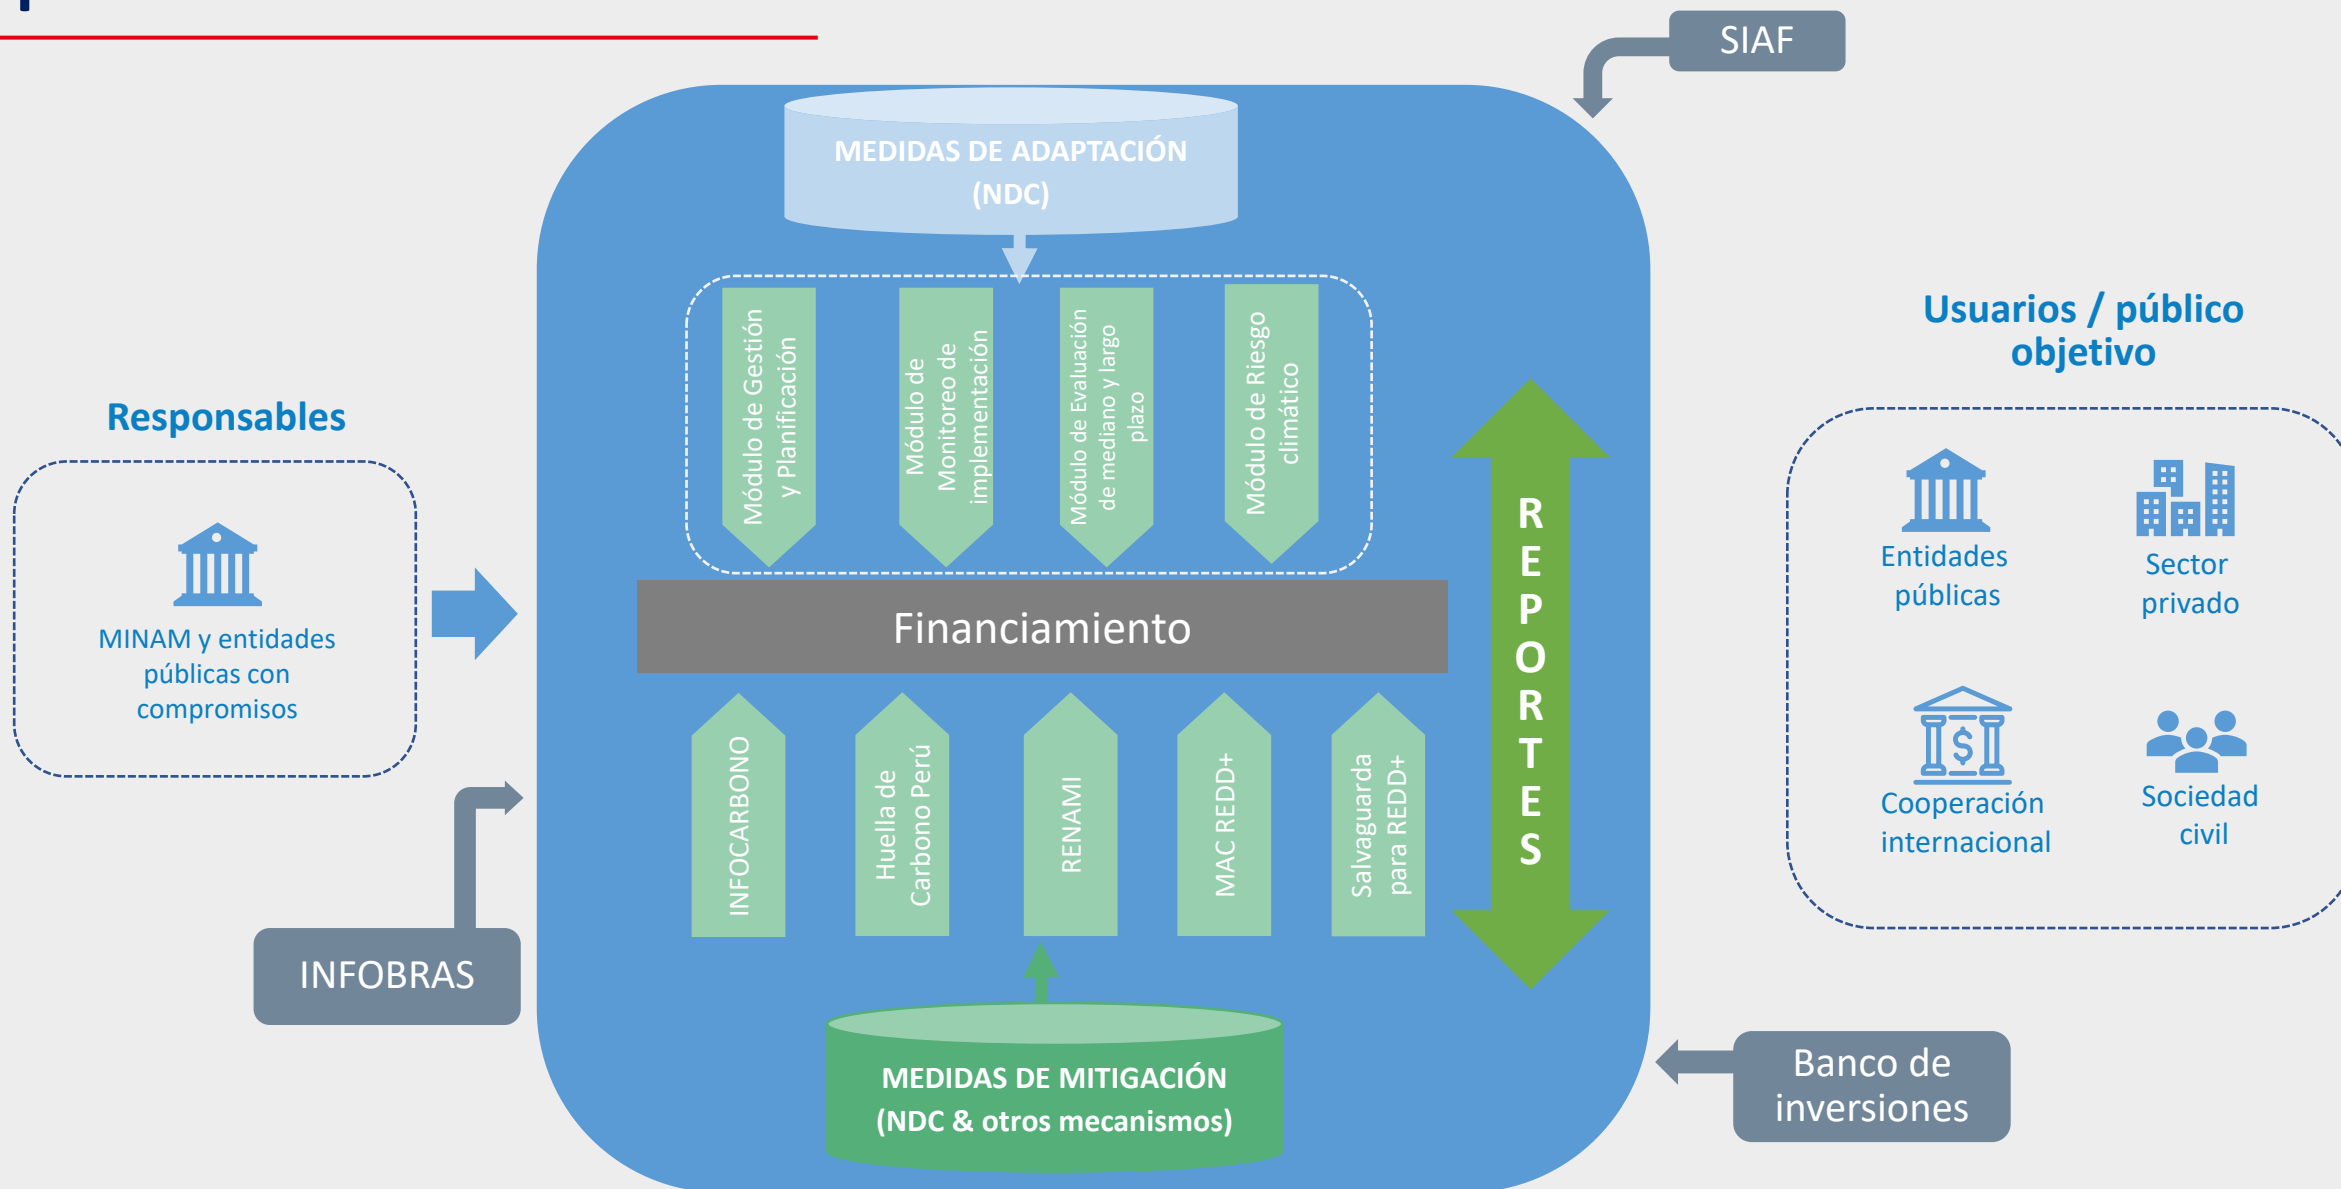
SIAF

MEDIDAS DE ADAPTACIÓN (NDC)

Módulo de Gestión y Planificación

Módulo de Monitoreo de implementación

Módulo de Evaluación de mediano y largo plazo

Módulo de Riesgo climático

Responsables

MINAM y entidades públicas con compromisos

Financiamiento

REPORTES

Usuarios / público objetivo

Entidades públicas

Sector privado

Cooperación internacional

Sociedad civil

INFOCARBONO

Huella de Carbono Perú

RENAMI

MAC REDD+

Salvaguarda para REDD+

INFOBRAS

MEDIDAS DE MITIGACIÓN (NDC & otros mecanismos)

Banco de inversiones